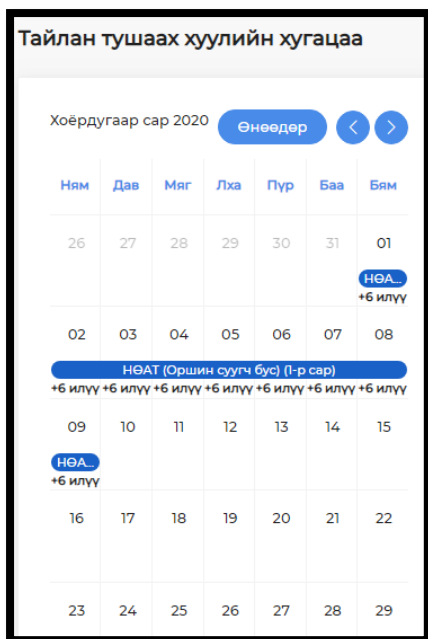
Тайлан тушаах хуулийн хугацаа

Хоёрдугаар сар 2020

Өнөөдөр

| Ням | Дав | Мяг | Лха | Пүр | Баа | Бям |
|---|---|---|---|---|---|---|
| 26 | 27 | 28 | 29 | 30 | 31 | 01 НӨА... +6 илүү |
| 02 +6 илүү | 03 +6 илүү | 04 +6 илүү | 05 +6 илүү | 06 +6 илүү | 07 +6 илүү | 08 +6 илүү |
| 09 НӨА... +6 илүү | 10 | 11 | 12 | 13 | 14 | 15 |
| 16 | 17 | 18 | 19 | 20 | 21 | 22 |
| 23 | 24 | 25 | 26 | 27 | 28 | 29 |

НӨАТ (Оршин суугч бус) (1-р сар)